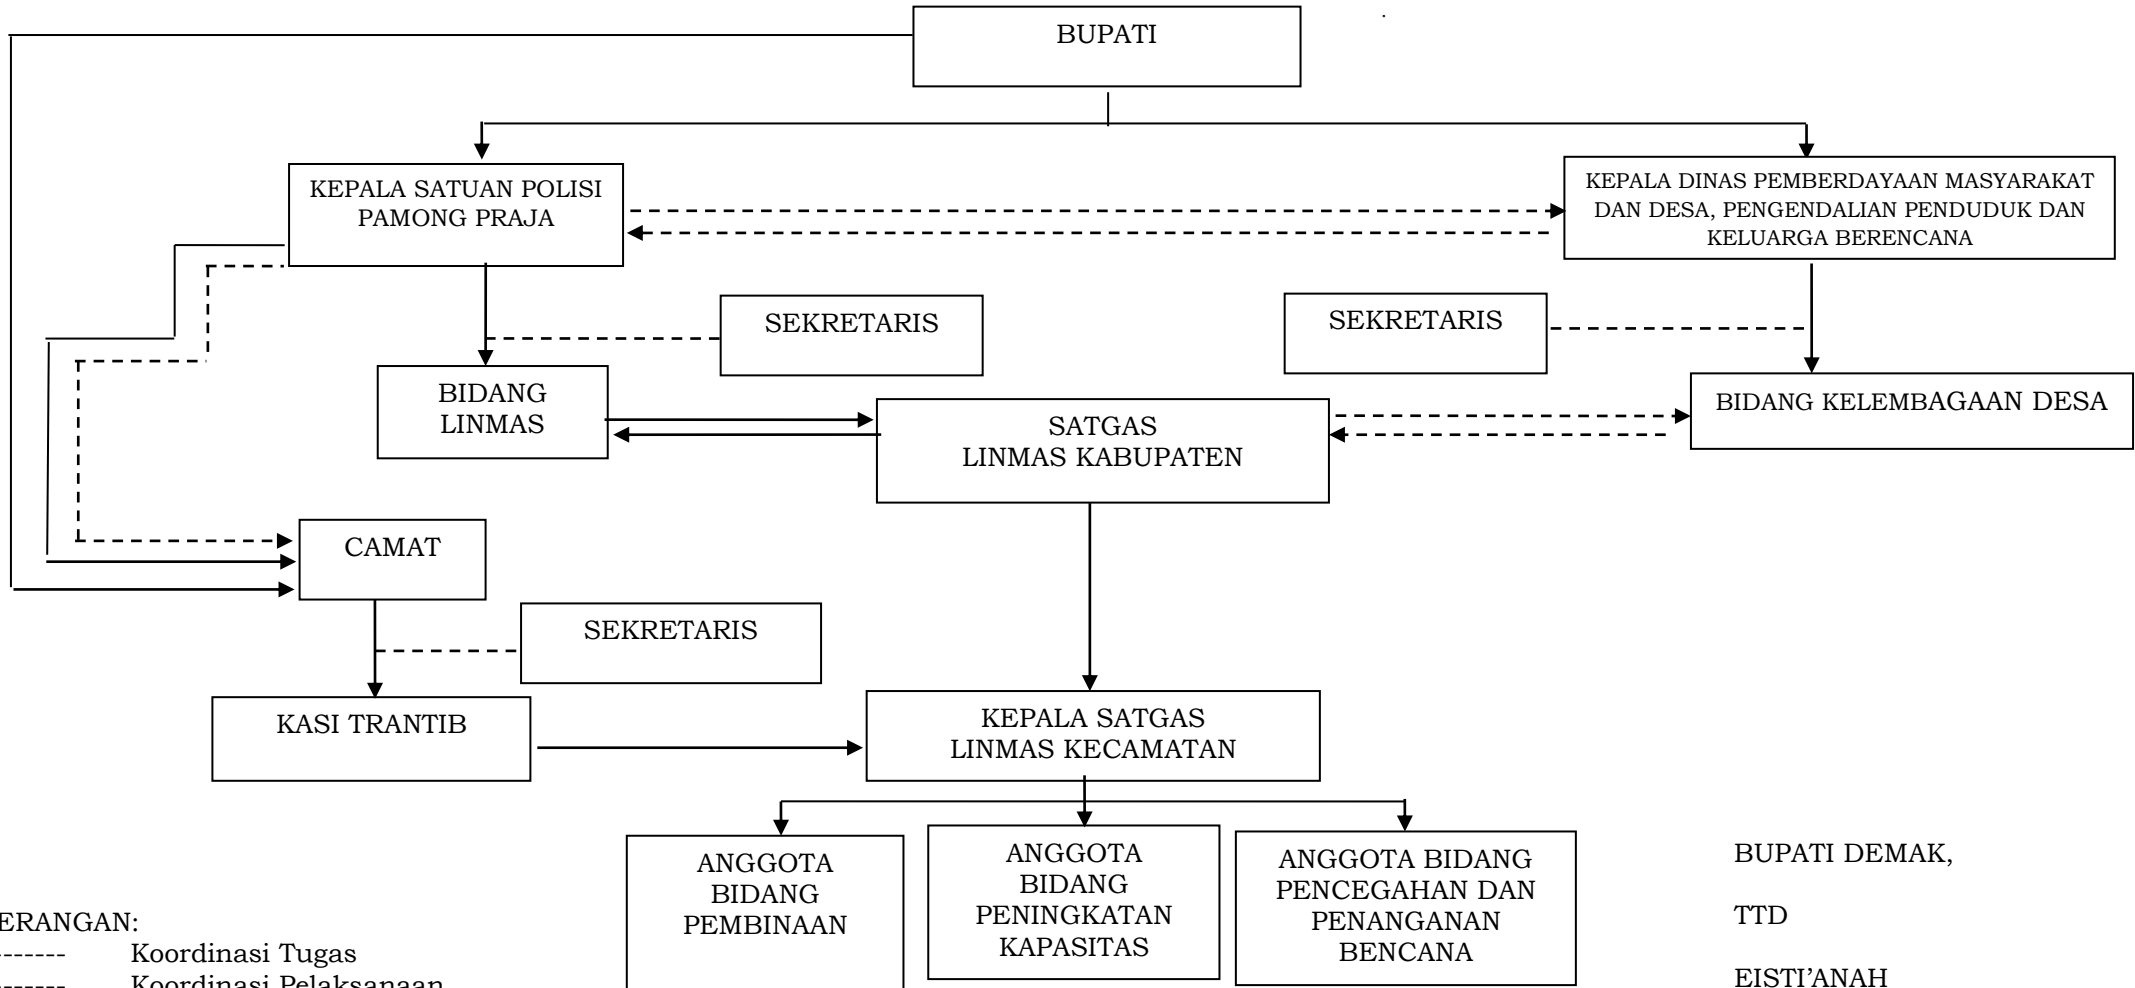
BUPATI

KEPALA SATUAN POLISI PAMONG PRAJA

KEPALA DINAS PEMBERDAYAAN MASYARAKAT DAN DESA, PENGENDALIAN PENDUDUK DAN KELUARGA BERENCANA

SEKRETARIS

SEKRETARIS

BIDANG LINMAS

SATGAS LINMAS KABUPATEN

BIDANG KELEMBAGAAN DESA

CAMAT

SEKRETARIS

KASI TRANTIB

KEPALA SATGAS LINMAS KECAMATAN

ANGGOTA BIDANG PEMBINAAN

ANGGOTA BIDANG PENINGKATAN KAPASITAS

ANGGOTA BIDANG PENCEGAHAN DAN PENANGANAN BENCANA

BUPATI DEMAK,

TTD

EISTI'ANAH

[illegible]ERANGAN:
------- Koordinasi Tugas
------- Koordinasi Pelaksanaan